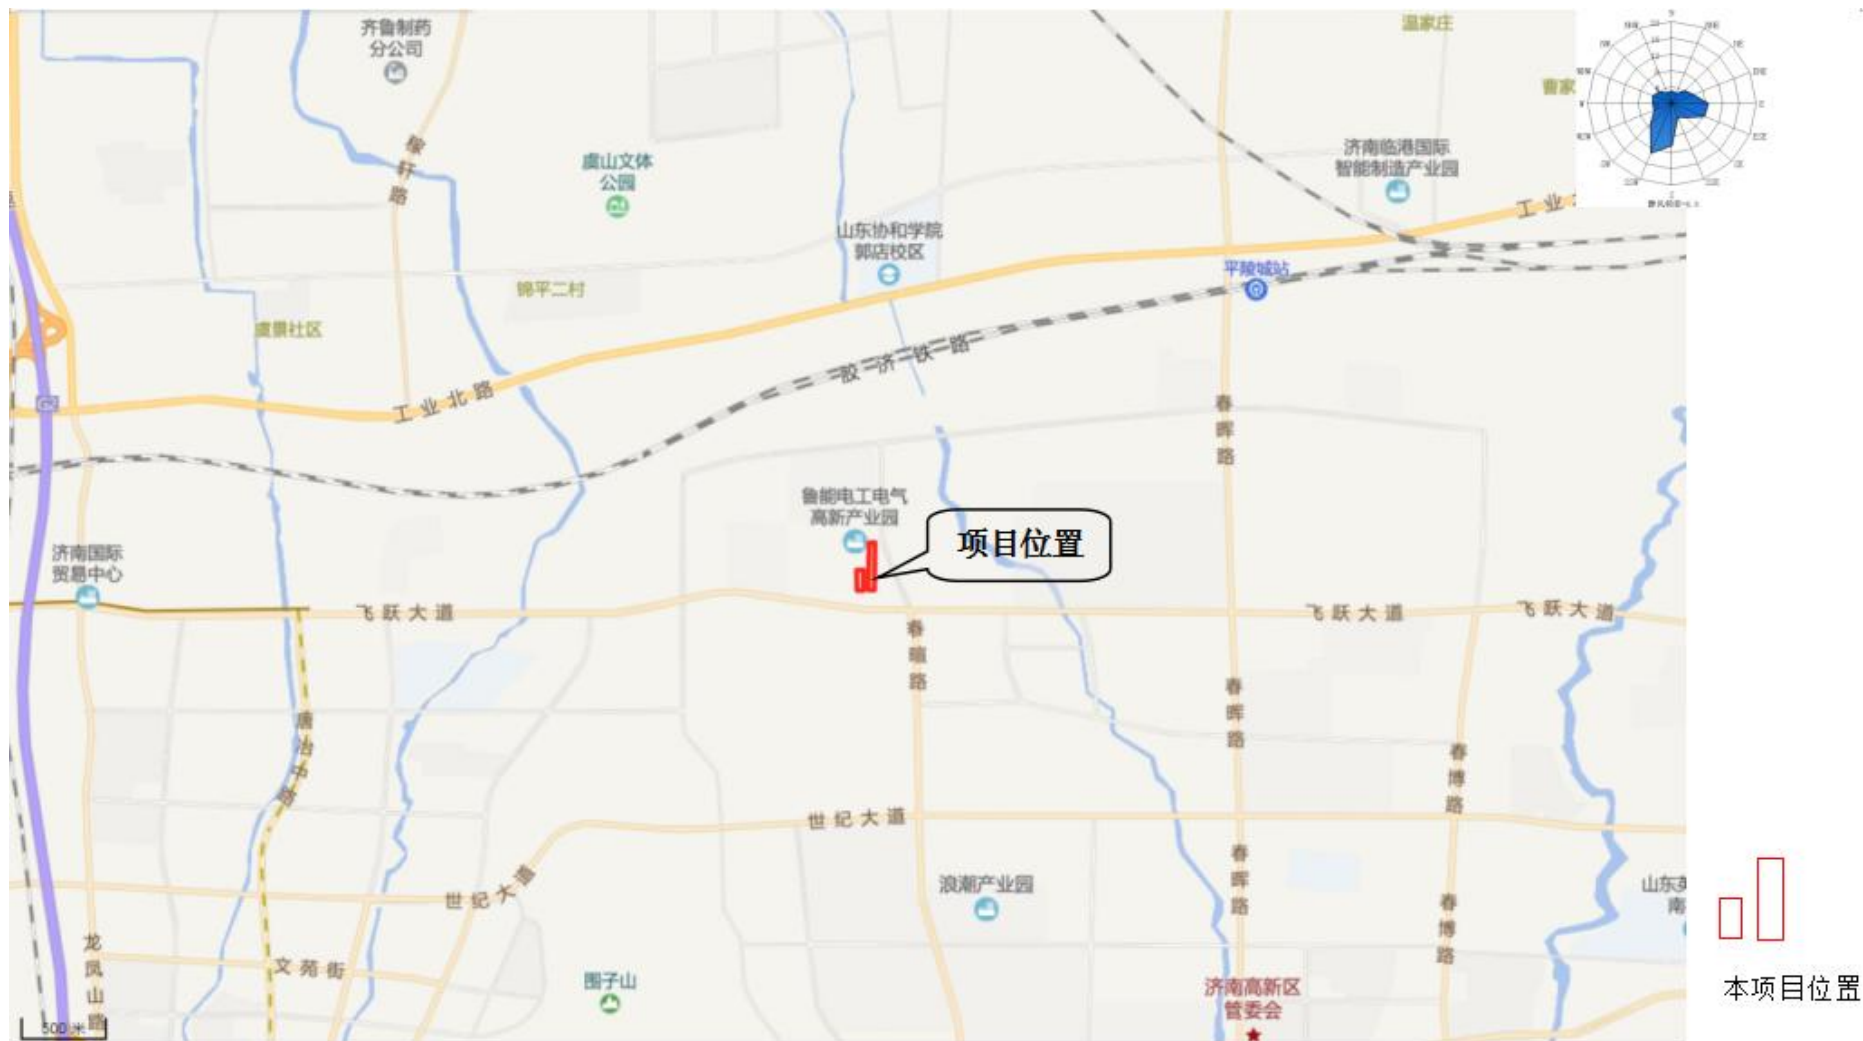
齐鲁制药分公司

温家庄

曹家

济南临港国际智能制造产业园

虞山文体公园

山东协和学院郭店校区

工业

平陵城站

锦平二村

康景社区

胶济铁路

工业北路

春晖路

鲁能电工电气高新产业园

项目位置

济南国际贸易中心

飞跃大道

飞跃大道

飞跃大道

春暄路

春晖路

唐冶中路

春博路

世纪大道

世纪大道

浪潮产业园

春晖路

春博路

山东

文苑街

龙凤山路

围子山

济南高新区管委会

500米

本项目位置